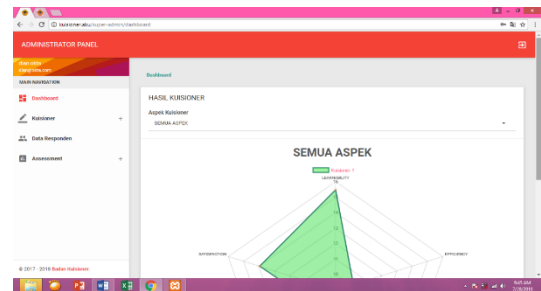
localhost/kuisioner/super-admin/dashboard

ADMINISTRATOR PANEL

MAIN NAVIGATION

Dashboard

Kuisioner +

Data Responden

Assessment +

© 2017 - 2018 Badan Kuisioner.

Dashboard

HASIL KUISIONER

Aspek Kuisioner

SEMUA ASPEK

SEMUA ASPEK

Kuisioner 1

LEARNABILITY

EFFICIENCY

SATISFACTION

9:45 AM
7/3/2018